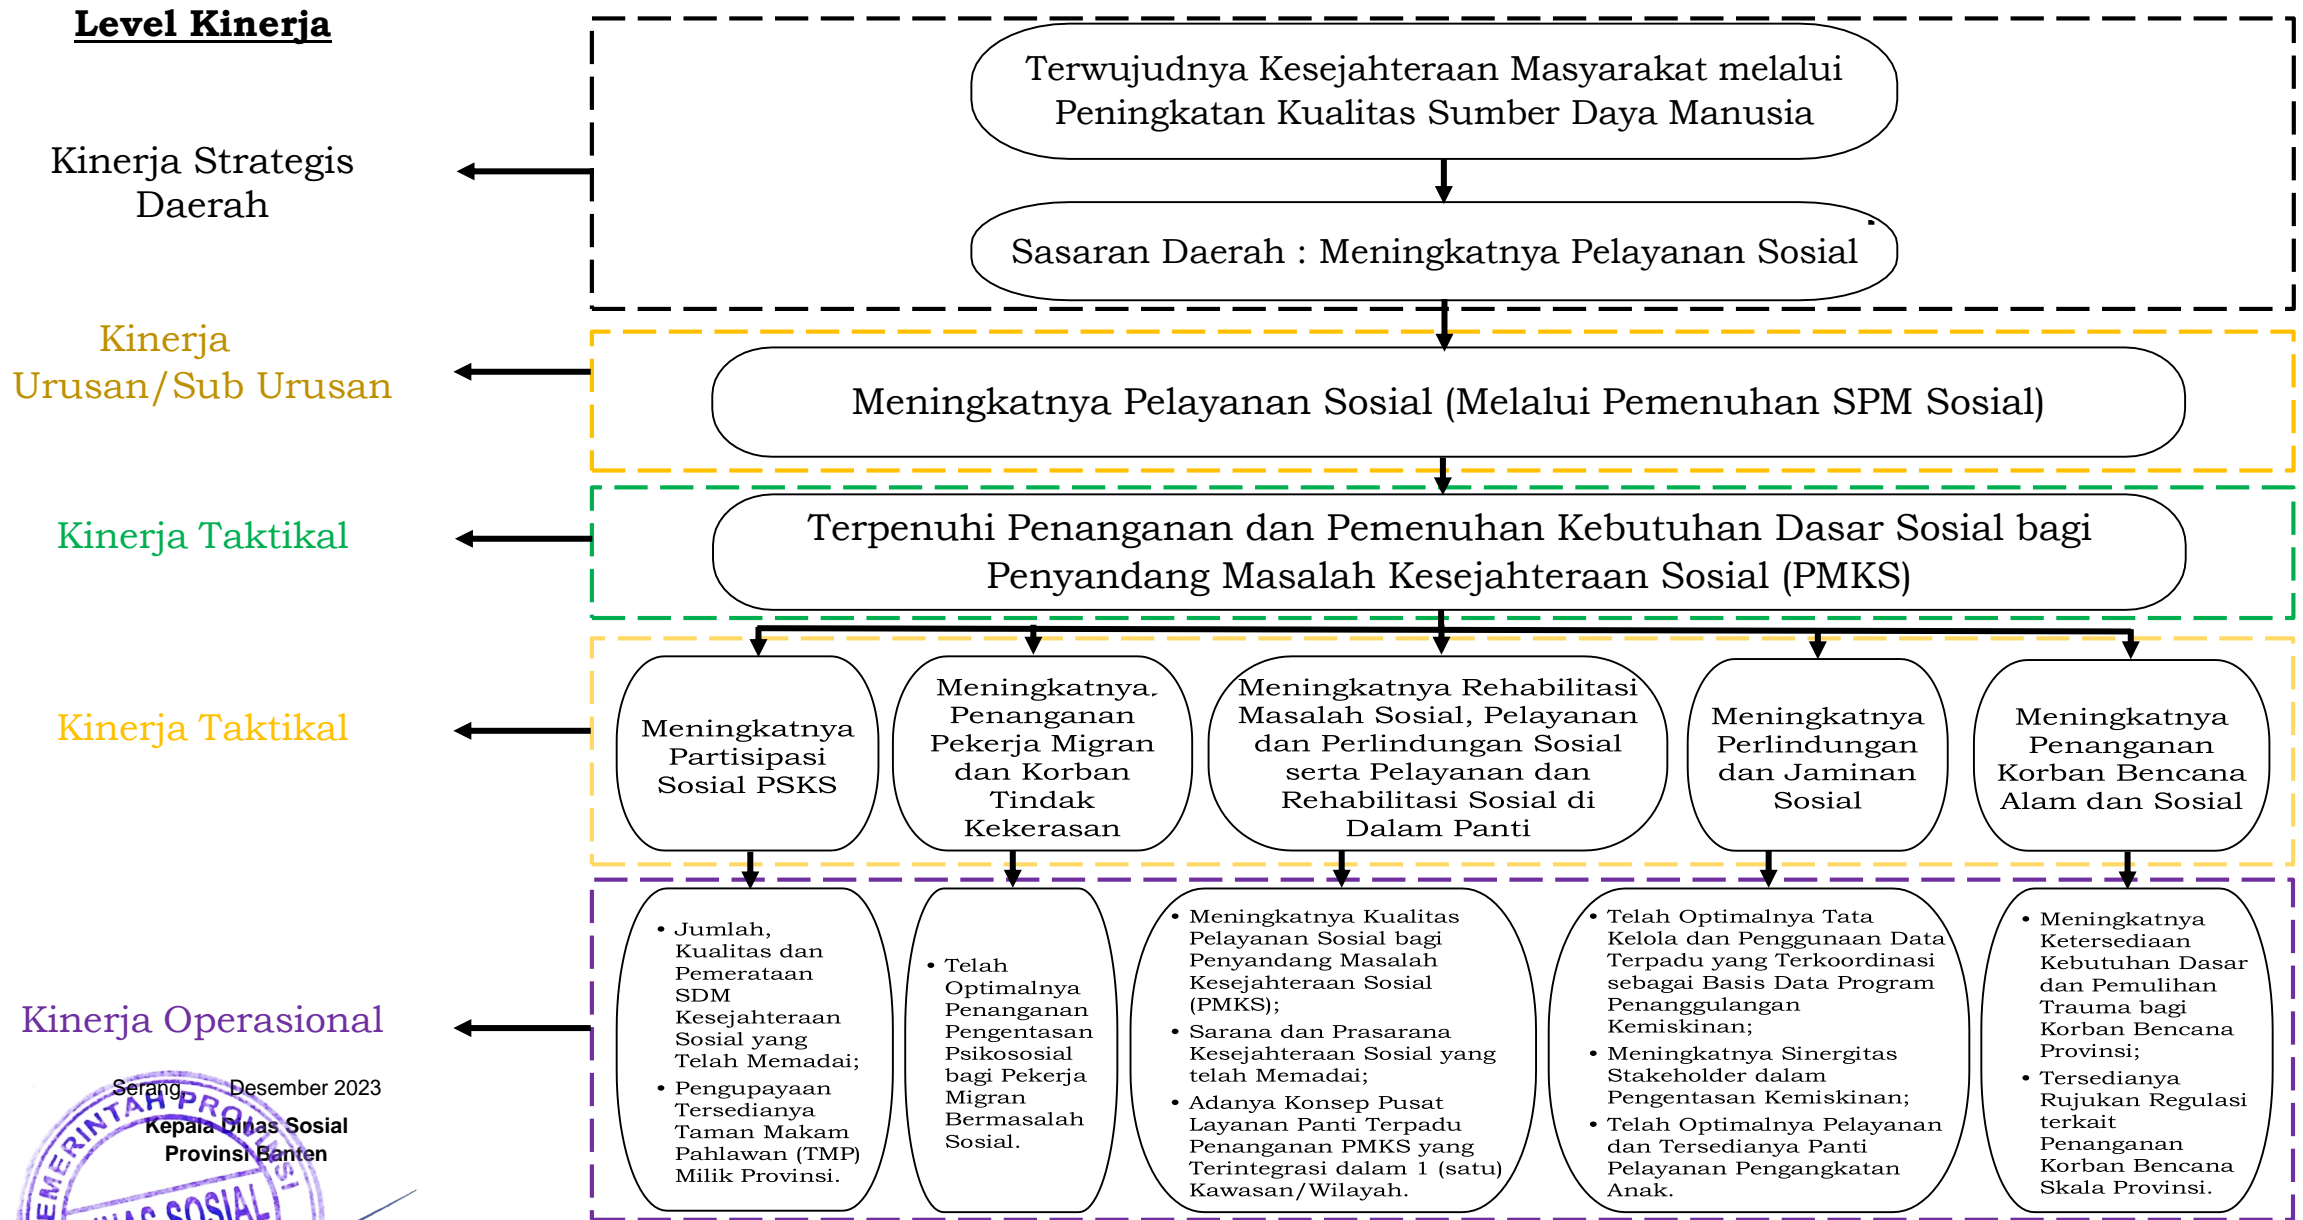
Level Kinerja

Kinerja Strategis Daerah

Terwujudnya Kesejahteraan Masyarakat melalui Peningkatan Kualitas Sumber Daya Manusia

Sasaran Daerah : Meningkatnya Pelayanan Sosial

Kinerja Urusan/Sub Urusan

Meningkatnya Pelayanan Sosial (Melalui Pemenuhan SPM Sosial)

Kinerja Taktikal

Terpenuhi Penanganan dan Pemenuhan Kebutuhan Dasar Sosial bagi Penyandang Masalah Kesejahteraan Sosial (PMKS)

Kinerja Taktikal

Meningkatnya Partisipasi Sosial PSKS

Meningkatnya Penanganan Pekerja Migran dan Korban Tindak Kekerasan

Meningkatnya Rehabilitasi Masalah Sosial, Pelayanan dan Perlindungan Sosial serta Pelayanan dan Rehabilitasi Sosial di Dalam Panti

Meningkatnya Perlindungan dan Jaminan Sosial

Meningkatnya Penanganan Korban Bencana Alam dan Sosial

Kinerja Operasional

• Jumlah, Kualitas dan Pemerataan SDM Kesejahteraan Sosial yang Telah Memadai;
• Pengupayaan Tersedianya Taman Makam Pahlawan (TMP) Milik Provinsi.

• Telah Optimalnya Penanganan Pengentasan Psikososial bagi Pekerja Migran Bermasalah Sosial.

• Meningkatnya Kualitas Pelayanan Sosial bagi Penyandang Masalah Kesejahteraan Sosial (PMKS);
• Sarana dan Prasarana Kesejahteraan Sosial yang telah Memadai;
• Adanya Konsep Pusat Layanan Panti Terpadu Penanganan PMKS yang Terintegrasi dalam 1 (satu) Kawasan/Wilayah.

• Telah Optimalnya Tata Kelola dan Penggunaan Data Terpadu yang Terkoordinasi sebagai Basis Data Program Penanggulangan Kemiskinan;
• Meningkatnya Sinergitas Stakeholder dalam Pengentasan Kemiskinan;
• Telah Optimalnya Pelayanan dan Tersedianya Panti Pelayanan Pengangkatan Anak.

• Meningkatnya Ketersediaan Kebutuhan Dasar dan Pemulihan Trauma bagi Korban Bencana Provinsi;
• Tersedianya Rujukan Regulasi terkait Penanganan Korban Bencana Skala Provinsi.

Serang, Desember 2023
Kepala Dinas Sosial
Provinsi Banten

PEMERINTAH PROVINSI
DINAS SOSIAL